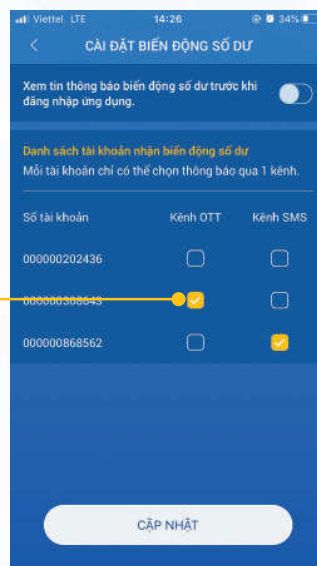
Viettel LTE 14:26 34%

CÀI ĐẶT BIẾN ĐỘNG SỐ DƯ

Xem tin thông báo biến động số dư trước khi đăng nhập ứng dụng.

Danh sách tài khoản nhận biến động số dư
Mỗi tài khoản chỉ có thể chọn thông báo qua 1 kênh.

| Số tài khoản | Kênh OTT | Kênh SMS |
|---|---|---|
| 000000202436 | | |
| 000000308643 | | |
| 000000868562 | | |

CẬP NHẬT